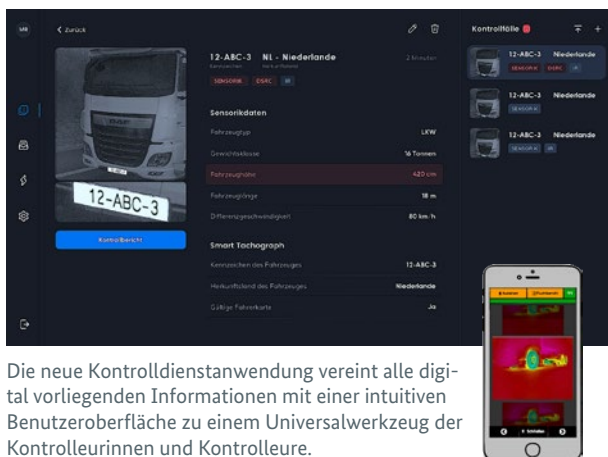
MB

< Zurück

12-ABC-3 NL - Niederlande

Kennzeichen Herkunftsland

2 Minuten

SENSORIK DSRC IR

Sensorikdaten

| | |
|---|---|
| Fahrzeugtyp | LKW |
| Gewichtsklasse | 16 Tonnen |
| Fahrzeughöhe | 420 cm |
| Fahrzeuglänge | 18 m |
| Differenzgeschwindigkeit | 80 km/h |

Smart Tachograph

| | |
|---|---|
| Kennzeichen des Fahrzeuges | 12-ABC-3 |
| Herkunftsland des Fahrzeuges | Niederlande |
| Gültige Fahrerkarte | Ja |

12-ABC-3

Kontrollbericht

Kontrollfälle

12-ABC-3 Niederlande
SENSORIK DSRC IR

12-ABC-3 Niederlande
SENSORIK

12-ABC-3 Niederlande
SENSORIK IR

Die neue Kontrolldienstanwendung vereint alle digital vorliegenden Informationen mit einer intuitiven Benutzeroberfläche zu einem Universalwerkzeug der Kontrolleurinnen und Kontrolleure.

Schließen